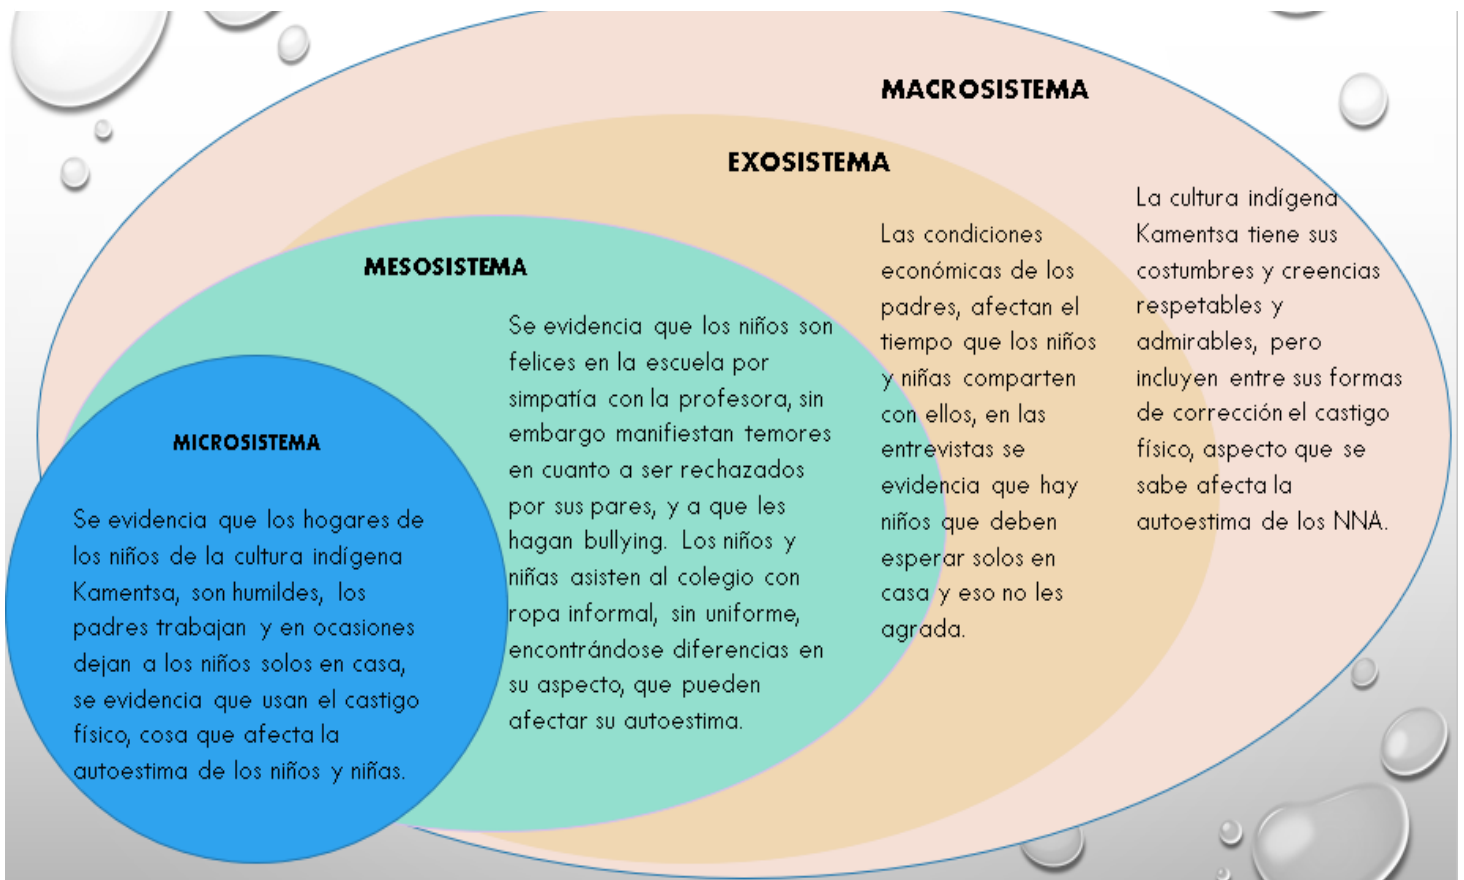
MACROSISTEMA

EXOSISTEMA

MESOSISTEMA

MICROSISTEMA

Se evidencia que los hogares de los niños de la cultura indígena Kamentsa, son humildes, los padres trabajan y en ocasiones dejan a los niños solos en casa, se evidencia que usan el castigo físico, cosa que afecta la autoestima de los niños y niñas.

Se evidencia que los niños son felices en la escuela por simpatía con la profesora, sin embargo manifiestan temores en cuanto a ser rechazados por sus pares, y a que les hagan bullying. Los niños y niñas asisten al colegio con ropa informal, sin uniforme, encontrándose diferencias en su aspecto, que pueden afectar su autoestima.

Las condiciones económicas de los padres, afectan el tiempo que los niños y niñas comparten con ellos, en las entrevistas se evidencia que hay niños que deben esperar solos en casa y eso no les agrada.

La cultura indígena Kamentsa tiene sus costumbres y creencias respetables y admirables, pero incluyen entre sus formas de corrección el castigo físico, aspecto que se sabe afecta la autoestima de los NNA.